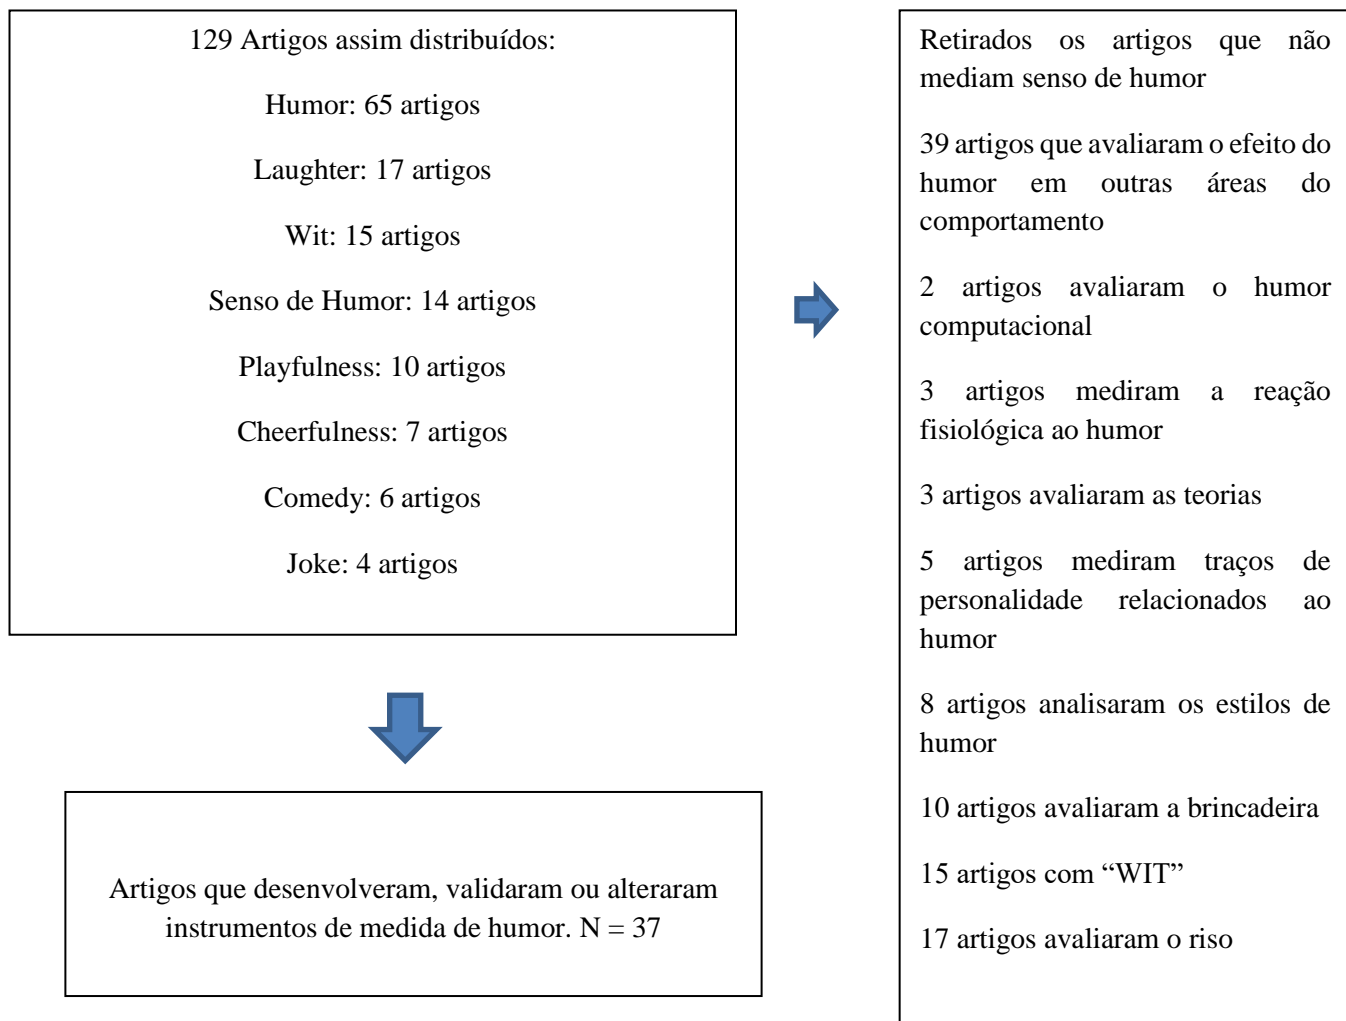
129 Artigos assim distribuídos:

Humor: 65 artigos

Laughter: 17 artigos

Wit: 15 artigos

Senso de Humor: 14 artigos

Playfulness: 10 artigos

Cheerfulness: 7 artigos

Comedy: 6 artigos

Joke: 4 artigos

Retirados os artigos que não mediam senso de humor

39 artigos que avaliaram o efeito do humor em outras áreas do comportamento

2 artigos avaliaram o humor computacional

3 artigos mediram a reação fisiológica ao humor

3 artigos avaliaram as teorias

5 artigos mediram traços de personalidade relacionados ao humor

8 artigos analisaram os estilos de humor

10 artigos avaliaram a brincadeira

15 artigos com "WIT"

17 artigos avaliaram o riso

Artigos que desenvolveram, validaram ou alteraram instrumentos de medida de humor. N = 37